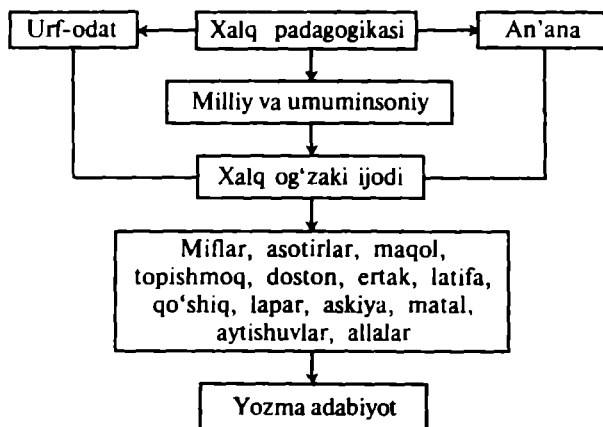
Urf-odat

Xalq padagogikasi

An'ana

Milliy va umuminsoniy

Xalq og'zaki ijodi

Miflar, asotirlar, maqol, topishmoq, doston, ertak, latifa, qo'shiq, lapar, askiya, matal, aytishuvlar, allalar

Yozma adabiyot